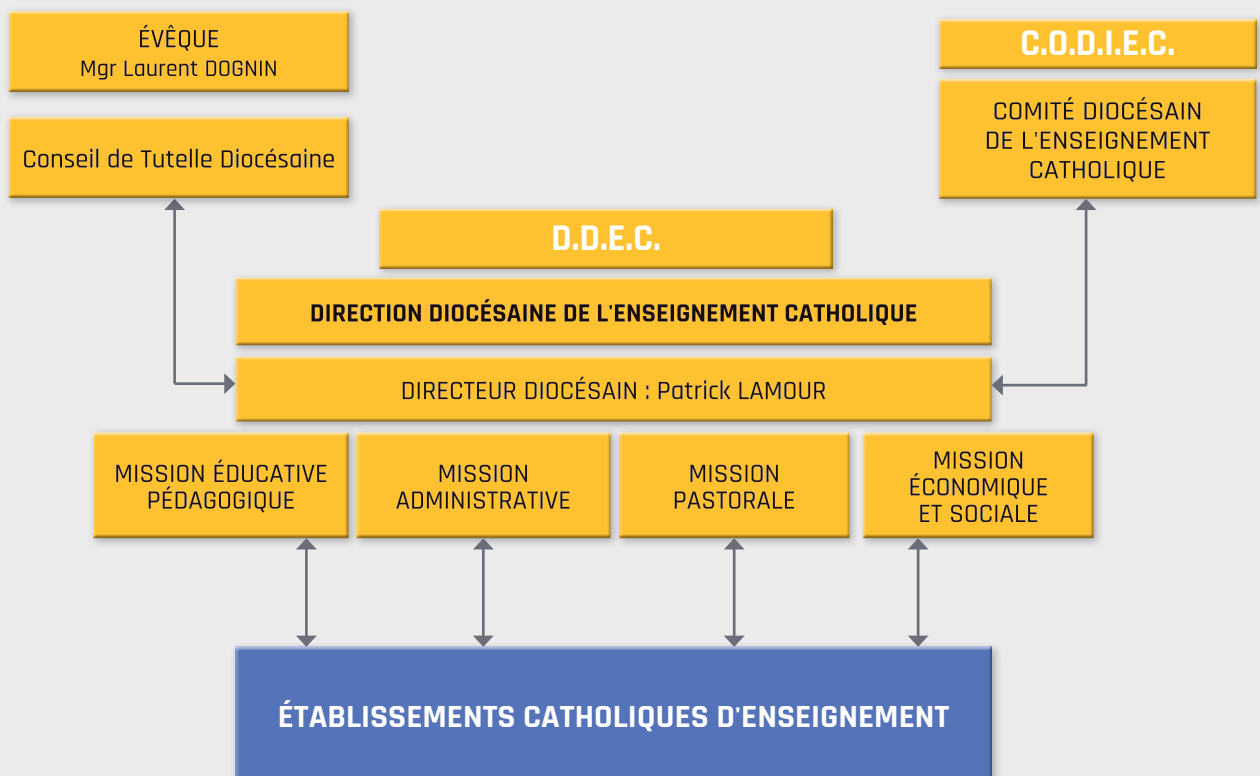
ÉVÊQUE
Mgr Laurent DOGNIN

Conseil de Tutelle Diocésaine

C.O.D.I.E.C.

COMITÉ DIOCÉSAIN DE L'ENSEIGNEMENT CATHOLIQUE

D.D.E.C.

DIRECTION DIOCÉSAINE DE L'ENSEIGNEMENT CATHOLIQUE

DIRECTEUR DIOCÉSAIN : Patrick LAMOUR

MISSION ÉDUCATIVE PÉDAGOGIQUE

MISSION ADMINISTRATIVE

MISSION PASTORALE

MISSION ÉCONOMIQUE ET SOCIALE

ÉTABLISSEMENTS CATHOLIQUES D'ENSEIGNEMENT